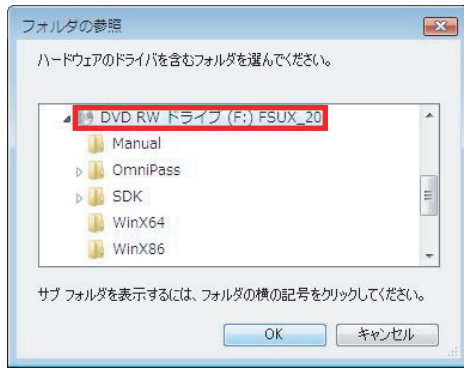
フォルダの参照

ハードウェアのドライバを含むフォルダを選んでください。

DVD RW ドライブ (F:) FSUX_20
Manual
OmniPass
SDK
WinX64
WinX86

サブ フォルダを表示するには、フォルダの横の記号をクリックしてください。

OK
キャンセル